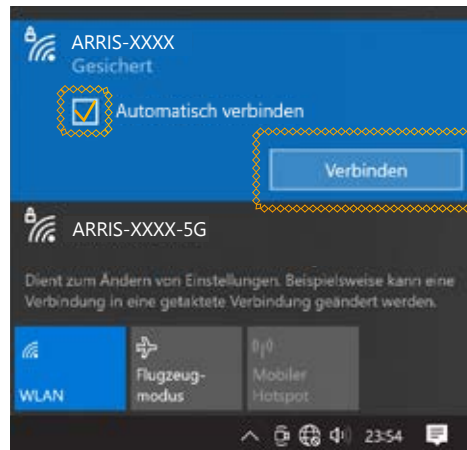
ARRIS-XXXX
Gesichert

Automatisch verbinden

Verbinden

ARRIS-XXXX-5G

Dient zum Ändern von Einstellungen. Beispielsweise kann eine Verbindung in eine getaktete Verbindung geändert werden.

WLAN

Flugzeugmodus

Mobiler Hotspot

23:54